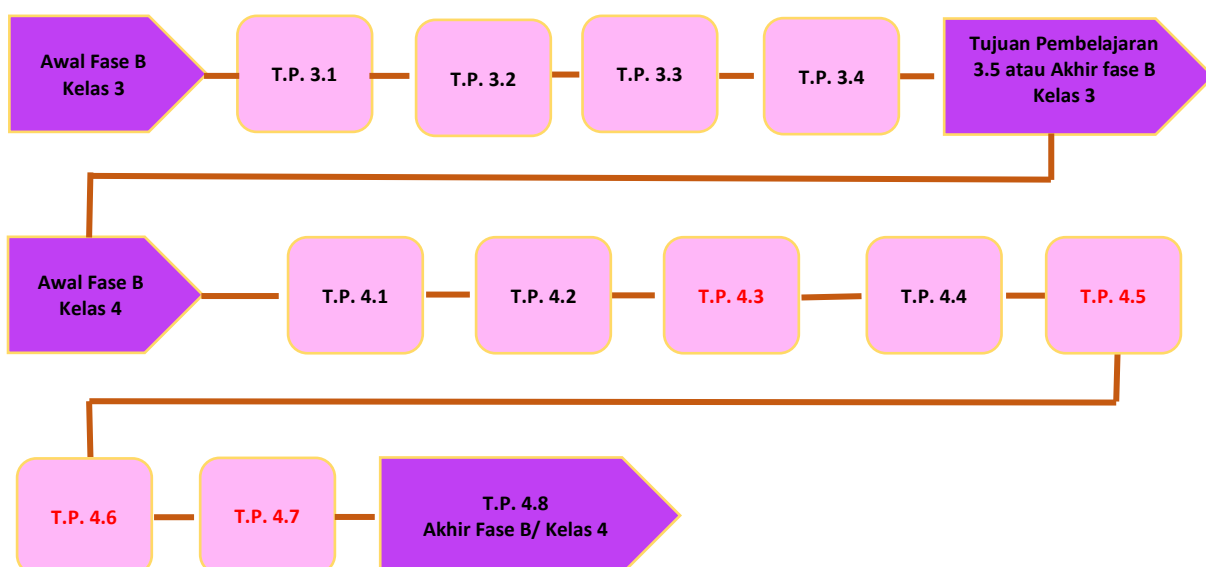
Awal Fase B
Kelas 3

T.P. 3.1

T.P. 3.2

T.P. 3.3

T.P. 3.4

Tujuan Pembelajaran 3.5 atau Akhir fase B Kelas 3

Awal Fase B
Kelas 4

T.P. 4.1

T.P. 4.2

T.P. 4.3

T.P. 4.4

T.P. 4.5

T.P. 4.6

T.P. 4.7

T.P. 4.8
Akhir Fase B/ Kelas 4